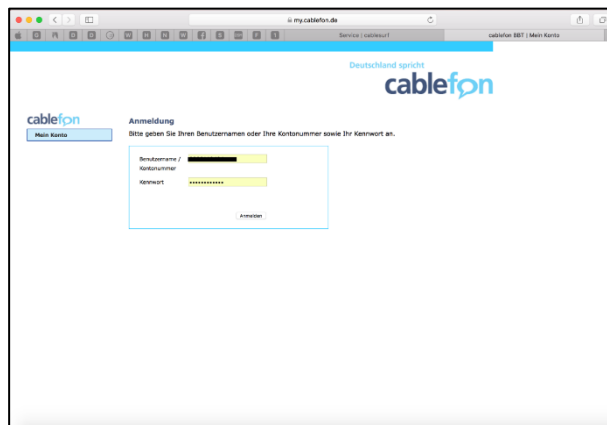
my.cablefon.de

Service | cablesurf

cablefon SBT | Mein Konto

Deutschland spricht

cablefon

cablefon

Mein Konto

Anmeldung

Bitte geben Sie Ihren Benutzernamen oder Ihre Kontonummer sowie Ihr Kennwort an.

Benutzername / Kontonummer

Kennwort ••••••••••••

Anmelden